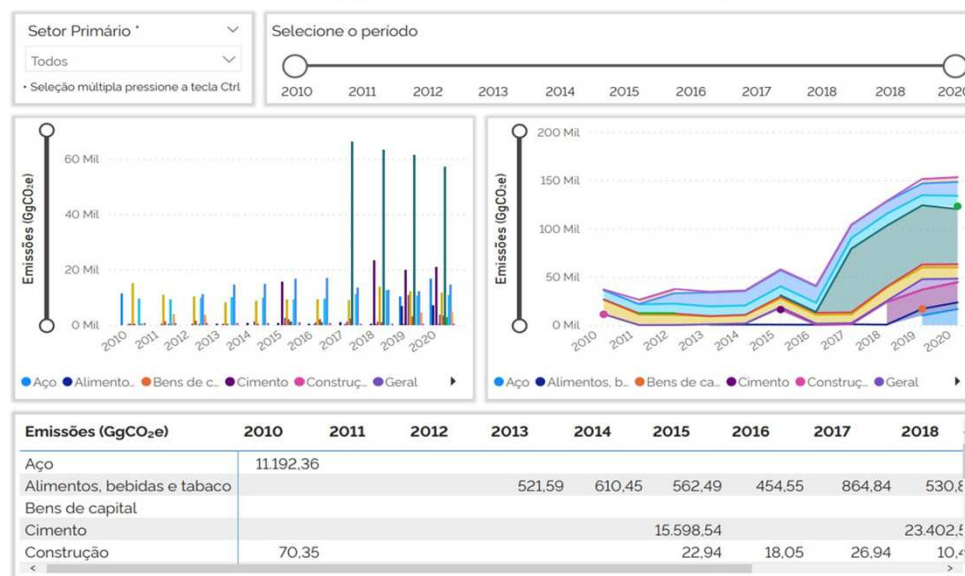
Setor Primário *
Todos
* Seleção múltipla pressione a tecla Ctrl

Selecione o período
2010 2011 2012 2013 2014 2015 2016 2017 2018 2018 2020

Emissões (GgCO₂e)
60 Mil
40 Mil
20 Mil
0 Mil
2010 2011 2012 2013 2014 2015 2016 2017 2018 2019 2020
Aço Alimento... Bens de c... Cimento Construç... Geral

Emissões (GgCO₂e)
200 Mil
150 Mil
100 Mil
50 Mil
0 Mil
2010 2011 2012 2013 2014 2015 2016 2017 2018 2019 2020
Aço Alimentos, b... Bens de ca... Cimento Construç... Geral

| Emissões (GgCO₂e) | 2010 | 2011 | 2012 | 2013 | 2014 | 2015 | 2016 | 2017 | 2018 |
|---|---|---|---|---|---|---|---|---|---|
| Aço | 11.192,36 | | | | | | | | |
| Alimentos, bebidas e tabaco | | | | 521,59 | 610,45 | 562,49 | 454,55 | 864,84 | 530,8 |
| Bens de capital | | | | | | | | | |
| Cimento | | | | | | 15.598,54 | | | 23.402,5 |
| Construção | 70,35 | | | | | 22,94 | 18,05 | 26,94 | 10,4 |